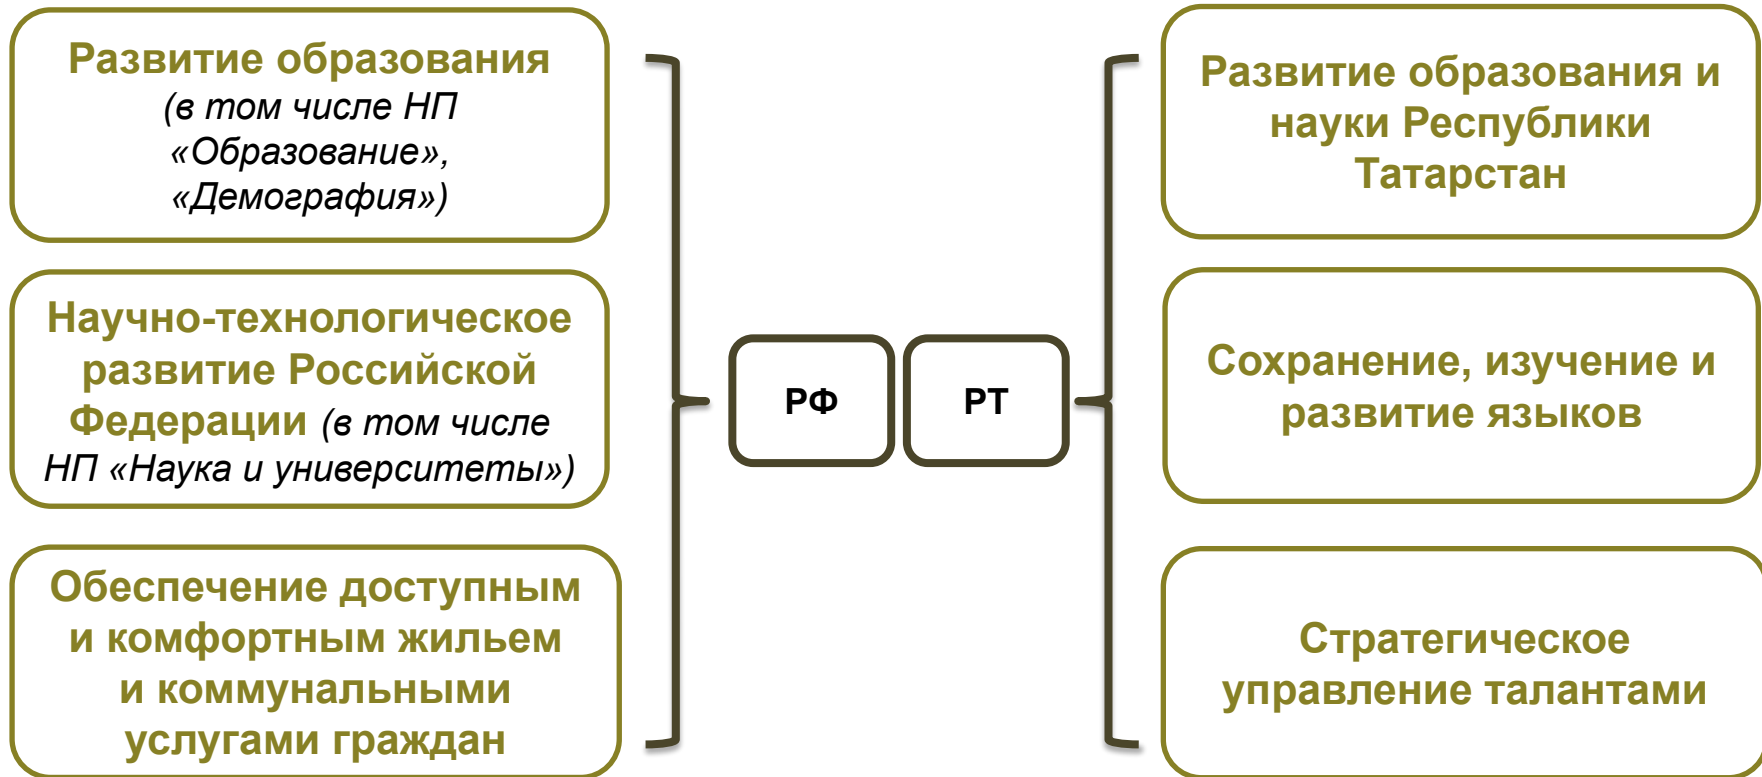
Развитие образования (в том числе НП «Образование», «Демография»)

Научно-технологическое развитие Российской Федерации (в том числе НП «Наука и университеты»)

Обеспечение доступным и комфортным жильем и коммунальными услугами граждан

РФ

РТ

Развитие образования и науки Республики Татарстан

Сохранение, изучение и развитие языков

Стратегическое управление талантами